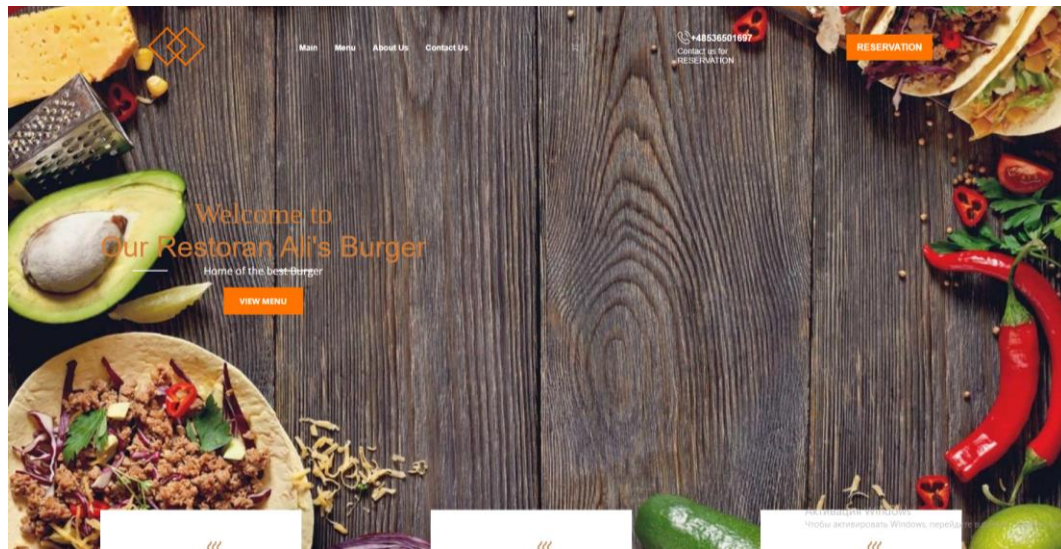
Main Menu About Us Contact Us

+48536501697
Contact us for
RESERVATION

RESERVATION

Welcome to
Our Restoran Ali's Burger

Home of the best Burger

VIEW MENU

Активация Windows
Чтобы активировать Windows, перейдите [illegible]